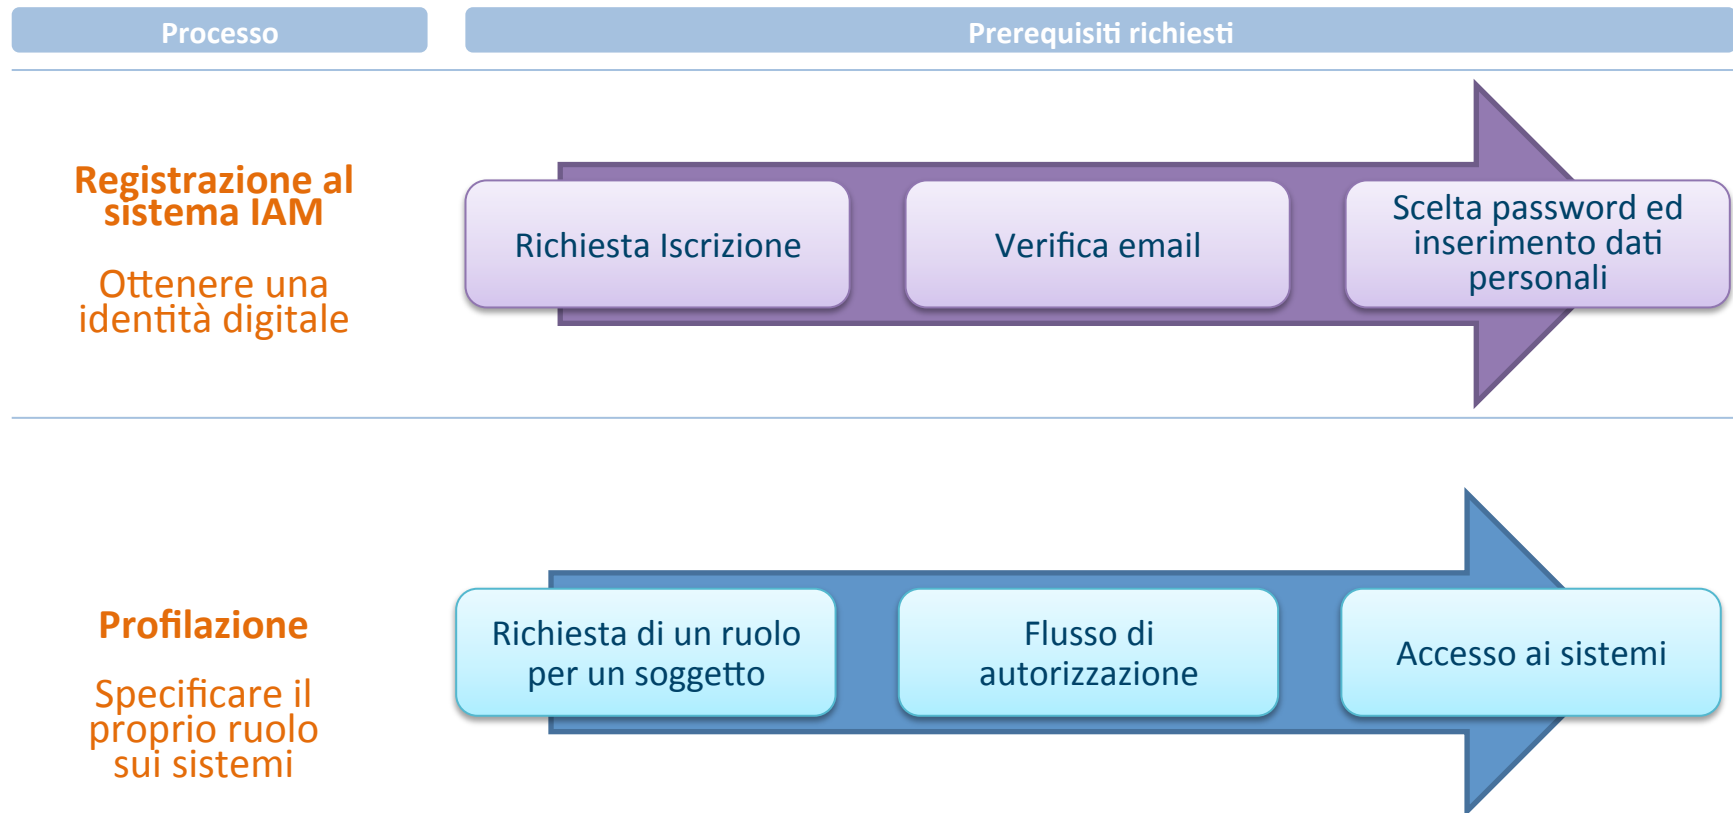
Processo

Prerequisiti richiesti

Registrazione al sistema IAM

Ottenere una identità digitale

Richiesta Iscrizione

Verifica email

Scelta password ed inserimento dati personali

Profilazione

Specificare il proprio ruolo sui sistemi

Richiesta di un ruolo per un soggetto

Flusso di autorizzazione

Accesso ai sistemi